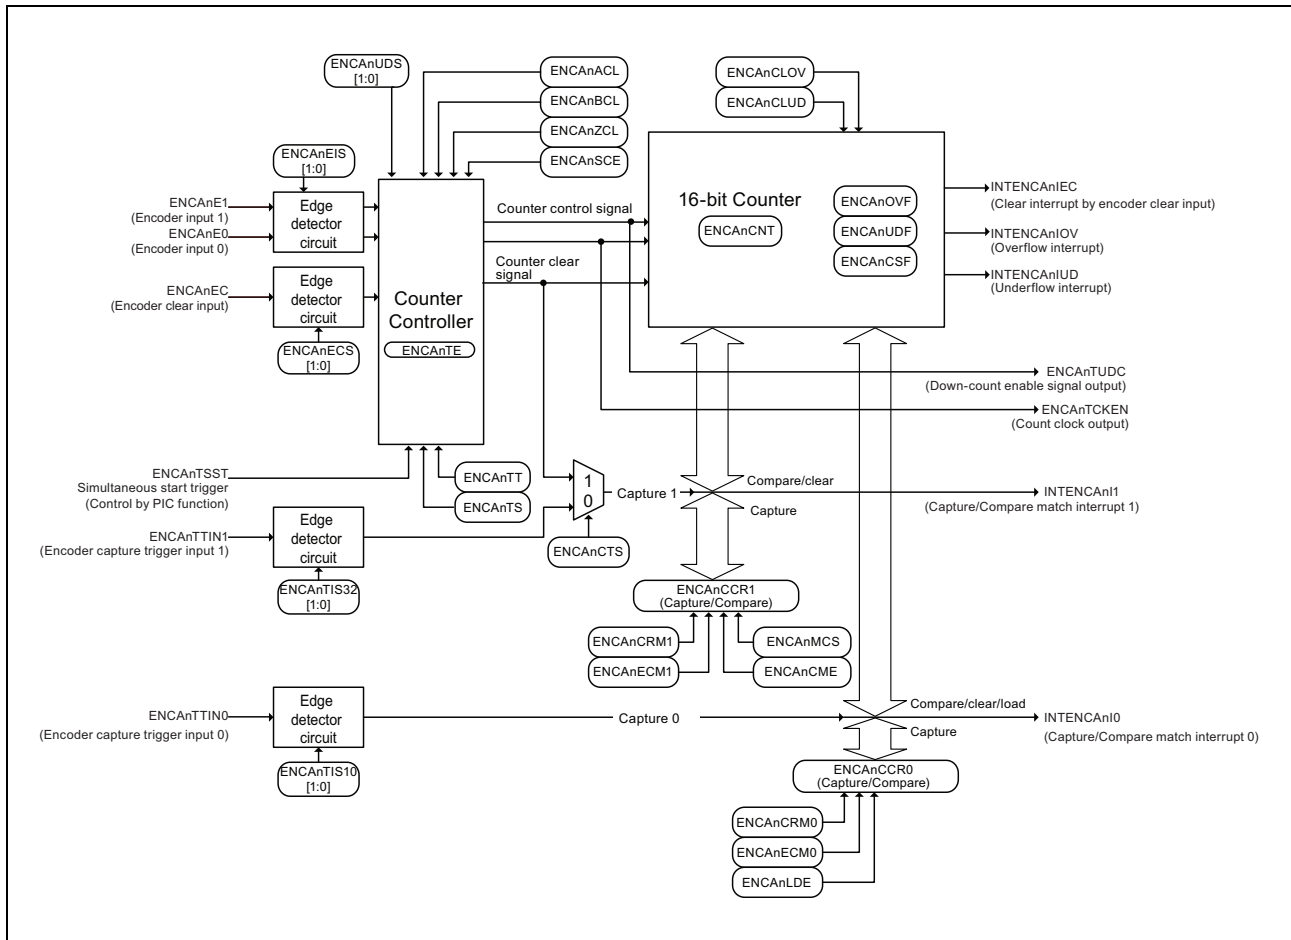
ENCAnUDS [1:0]

ENCAnACL

ENCAnBCL

ENCAnZCL

ENCAnSCE

ENCAnCLOV

ENCAnCLUD

ENCAnEIS [1:0]

ENCAnE1 (Encoder input 1)

ENCAnE0 (Encoder input 0)

Edge detector circuit

ENCAnEC (Encoder clear input)

Edge detector circuit

ENCAnECS [1:0]

Counter Controller

ENCAnTE

Counter control signal

Counter clear signal

16-bit Counter

ENCAnCNT

ENCAnOVF

ENCAnUDF

ENCAnCSF

INTENCAnIEC (Clear interrupt by encoder clear input)

INTENCAnIOV (Overflow interrupt)

INTENCAnIUD (Underflow interrupt)

ENCAnTUDC (Down-count enable signal output)

ENCAnTCKEN (Count clock output)

ENCAnTSST Simultaneous start trigger (Control by PIC function)

ENCAnTT

ENCAnTS

1

0

Capture 1

Compare/clear

Capture

INTENCAnI1 (Capture/Compare match interrupt 1)

ENCAnTTIN1 (Encoder capture trigger input 1)

Edge detector circuit

ENCAnTIS32 [1:0]

ENCAnCTS

ENCAnCCR1 (Capture/Compare)

ENCAnCRM1

ENCAnECM1

ENCAnMCS

ENCAnCME

ENCAnTTIN0 (Encoder capture trigger input 0)

Edge detector circuit

ENCAnTIS10 [1:0]

Capture 0

Compare/clear/load

Capture

INTENCAnI0 (Capture/Compare match interrupt 0)

ENCAnCCR0 (Capture/Compare)

ENCAnCRM0

ENCAnECM0

ENCAnLDE